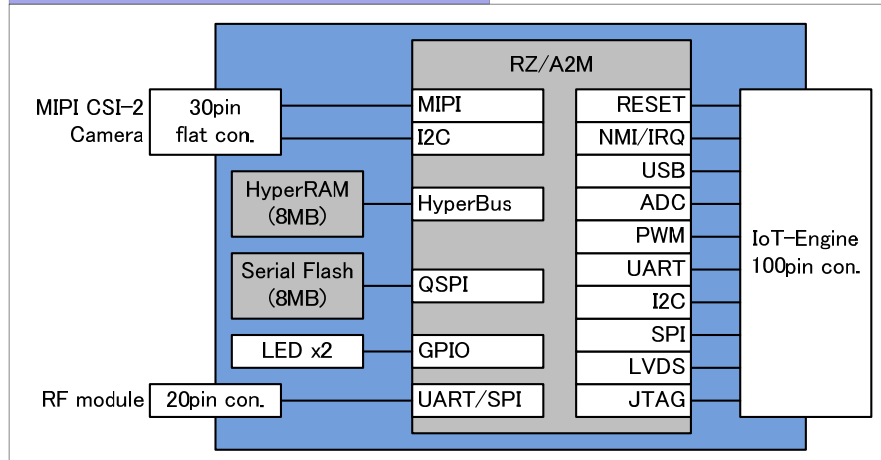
RZ/A2M

MIPI CSI-2
Camera

30pin
flat con.

MIPI
I2C

HyperRAM
(8MB)

HyperBus

Serial Flash
(8MB)

QSPI

LED x2

GPIO

RF module

20pin con.

UART/SPI

RESET
NMI/IRQ
USB
ADC
PWM
UART
I2C
SPI
LVDS
JTAG

IoT-Engine
100pin con.